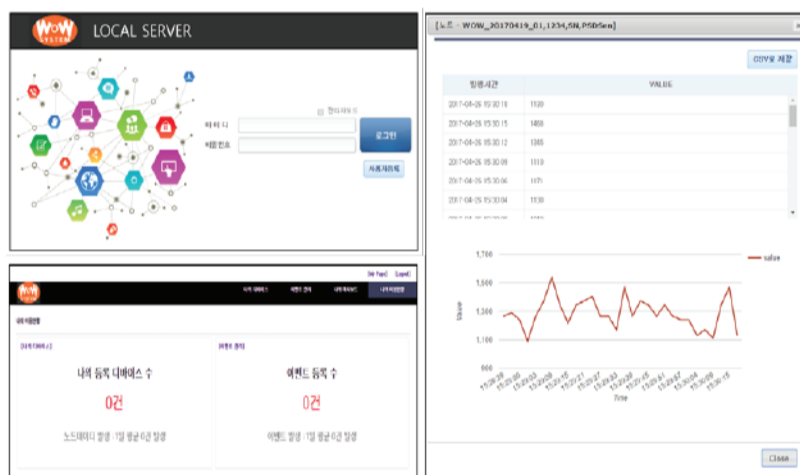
WOW SYSTEM LOCAL SERVER

아이디

비밀번호

로그인

사용자등록

[노드 - WOW_20170419_01_1234_SN_PSDrSen]

CSV로 저장

| 발생시간 | VALUE |
|---|---|
| 2017-04-26 15:30:18 | 1520 |
| 2017-04-26 15:30:15 | 1468 |
| 2017-04-26 15:30:12 | 1365 |
| 2017-04-26 15:30:09 | 1310 |
| 2017-04-26 15:30:06 | 1171 |
| 2017-04-26 15:30:04 | 1130 |
| 2017-04-26 15:30:01 | 1130 |

value

1,700

1,500

1,300

1,100

900

Value

Time

Close

[My Page] [Logout]

나의 대시보드

나의 등록 디바이스 수

0건

노드데이터 발생 : 1일 평균 0건 발생

이벤트 등록 수

0건

이벤트 발생 : 1일 평균 0건 발생